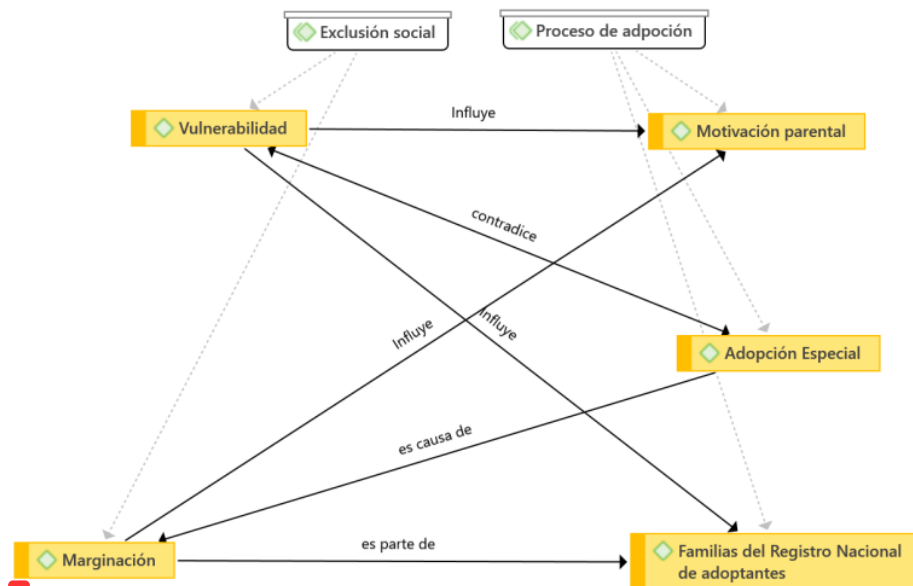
Exclusión social

Proceso de adpoción

Vulnerabilidad

Influye

Motivación parental

contradice

Influye

Influye

Adopción Especial

es causa de

Marginación

es parte de

Familias del Registro Nacional de adoptantes